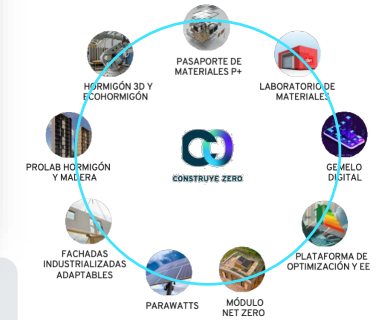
PASAPORTE DE MATERIALES P+

LABORATORIO DE MATERIALES

GEMELO DIGITAL

PLATAFORMA DE OPTIMIZACIÓN Y EE

MÓDULO NET ZERO

PARAWATTS

FACHADAS INDUSTRIALIZADAS ADAPTABLES

PROLAB HORMIGÓN Y MADERA

HORMIGÓN 3D Y ECOHORMIGÓN

CONSTRUYE ZERO